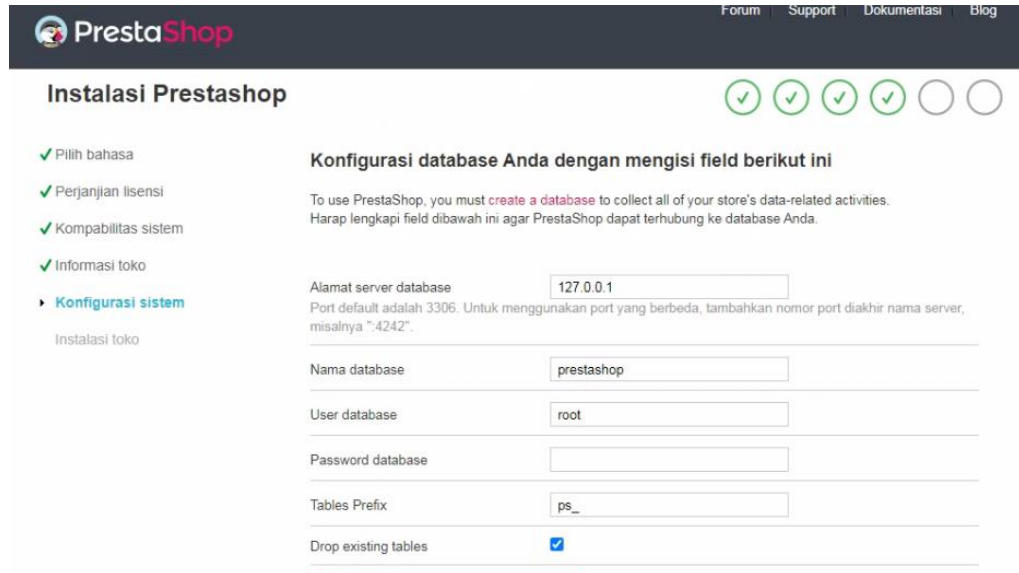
PrestaShop

Forum Support Dokumentasi Blog

Instalasi Prestashop

✓ Pilih bahasa
✓ Perjanjian lisensi
✓ Kompabilitas sistem
✓ Informasi toko
Konfigurasi sistem
Instalasi toko

Konfigurasi database Anda dengan mengisi field berikut ini

To use PrestaShop, you must create a database to collect all of your store's data-related activities.
Harap lengkapi field dibawah ini agar PrestaShop dapat terhubung ke database Anda.

Alamat server database 127.0.0.1
Port default adalah 3306. Untuk menggunakan port yang berbeda, tambahkan nomor port diakhir nama server, misalnya ":4242".

Nama database prestashop

User database root

Password database

Tables Prefix ps_

Drop existing tables